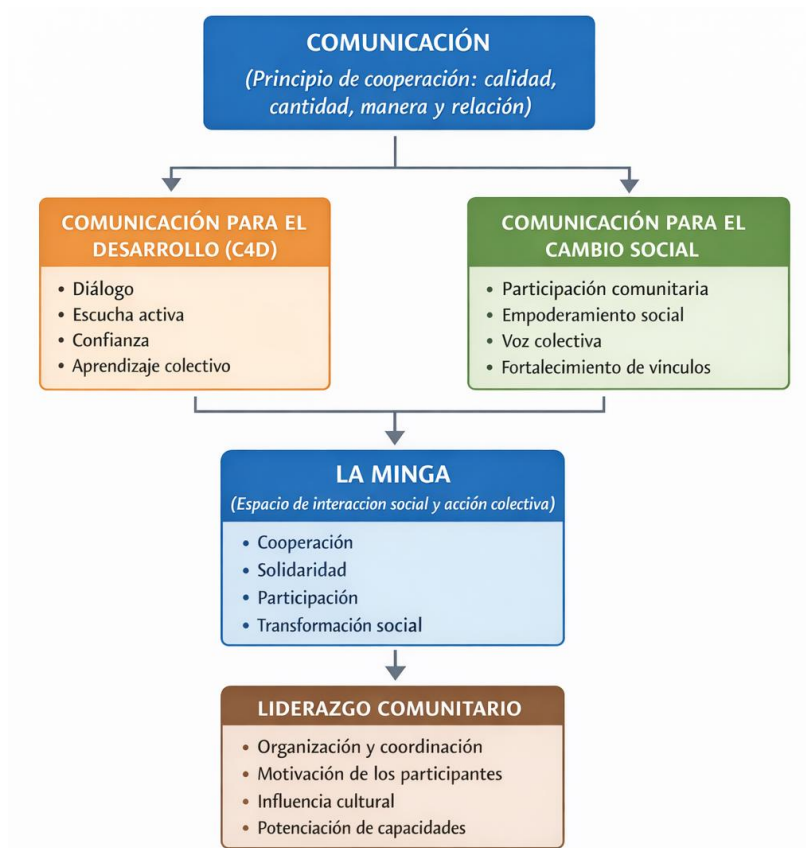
COMUNICACIÓN
(Principio de cooperación: calidad, cantidad, manera y relación)

COMUNICACIÓN PARA EL DESARROLLO (C4D)
• Diálogo
• Escucha activa
• Confianza
• Aprendizaje colectivo

COMUNICACIÓN PARA EL CAMBIO SOCIAL
• Participación comunitaria
• Empoderamiento social
• Voz colectiva
• Fortalecimiento de vínculos

LA MINGA
(Espacio de interaccion social y acción colectiva)
• Cooperación
• Solidaridad
• Participación
• Transformación social

LIDERAZGO COMUNITARIO
• Organización y coordinación
• Motivación de los participantes
• Influencia cultural
• Potenciación de capacidades